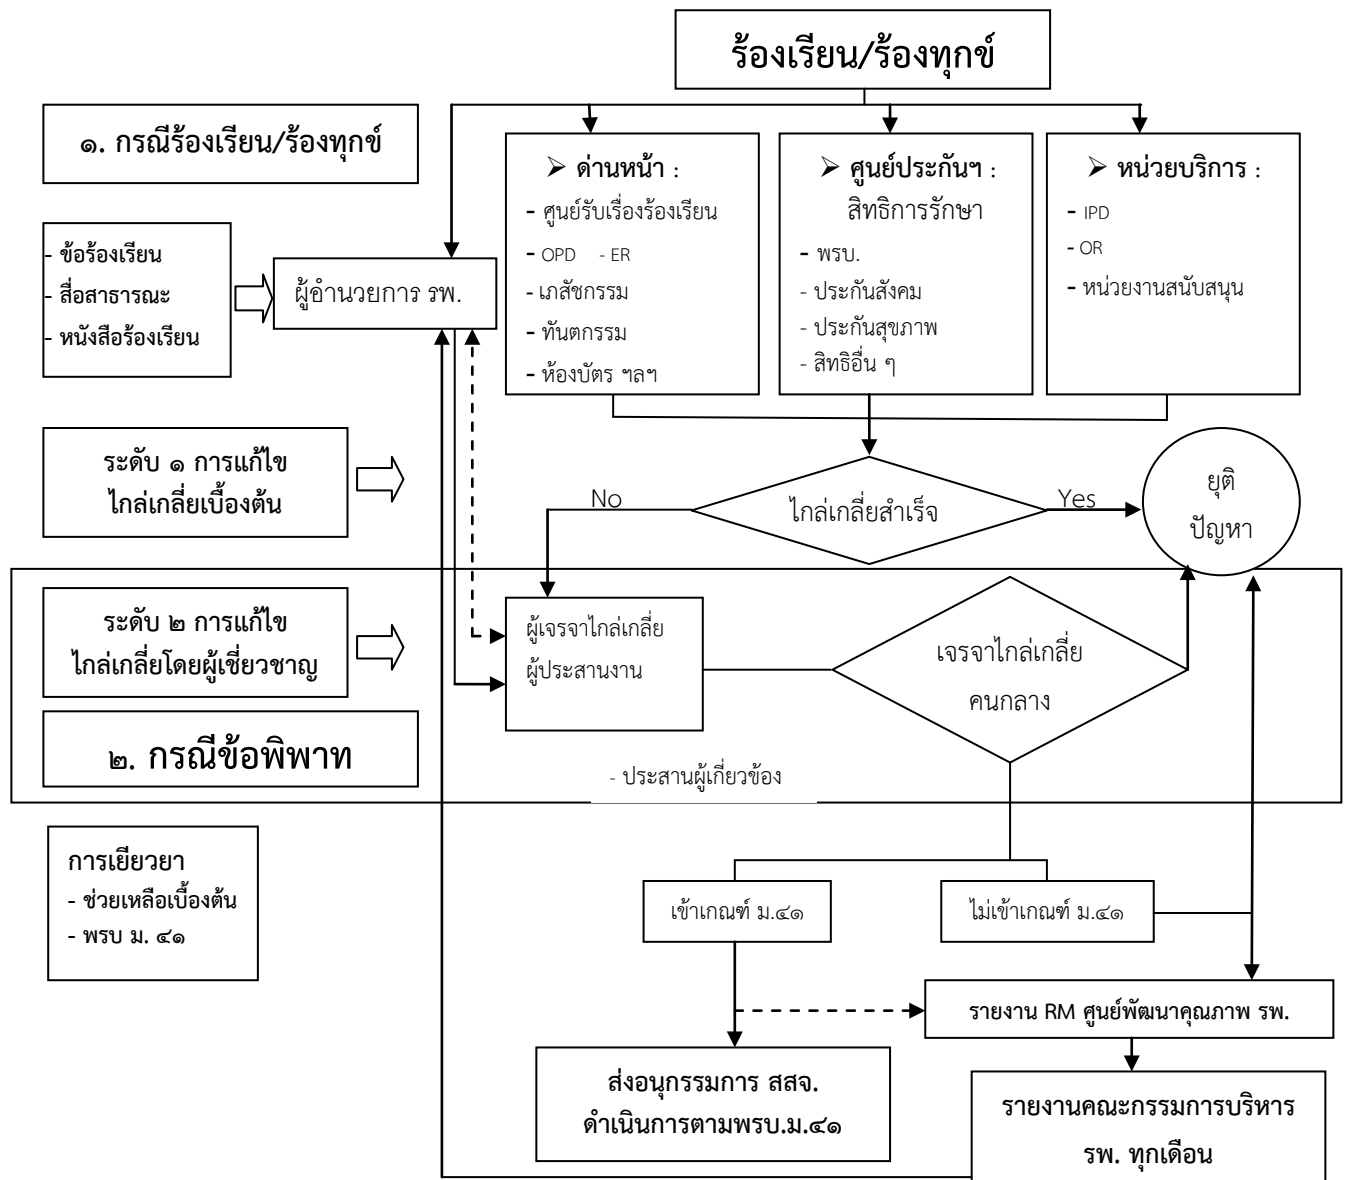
ร้องเรียน/ร้องทุกข์

๑. กรณีร้องเรียน/ร้องทุกข์

➢ ด่านหน้า :
- ศูนย์รับเรื่องร้องเรียน
- OPD - ER
- เภสัชกรรม
- ทันตกรรม
- ห้องบัตร ฯลฯ

➢ ศูนย์ประกันฯ :
สิทธิการรักษา
- พรบ.
- ประกันสังคม
- ประกันสุขภาพ
- สิทธิอื่น ๆ

➢ หน่วยบริการ :
- IPD
- OR
- หน่วยงานสนับสนุน

- ข้อร้องเรียน
- สื่อสาธารณะ
- หนังสือร้องเรียน

ผู้อำนวยการ รพ.

ระดับ ๑ การแก้ไข
ไกล่เกลี่ยเบื้องต้น

No

ไกล่เกลี่ยสำเร็จ

Yes

ยุติ
ปัญหา

ระดับ ๒ การแก้ไข
ไกล่เกลี่ยโดยผู้เชี่ยวชาญ

ผู้เจรจาไกล่เกลี่ย
ผู้ประสานงาน

เจรจาไกล่เกลี่ย
คนกลาง

๒. กรณีข้อพิพาท

- ประสานผู้เกี่ยวข้อง

การเยียวยา
- ช่วยเหลือเบื้องต้น
- พรบ ม. ๔๑

เข้าเกณฑ์ ม.๔๑

ไม่เข้าเกณฑ์ ม.๔๑

รายงาน RM ศูนย์พัฒนาคุณภาพ รพ.

ส่งอนุกรรมการ สสจ.
ดำเนินการตามพรบ.ม.๔๑

รายงานคณะกรรมการบริหาร
รพ. ทุกเดือน